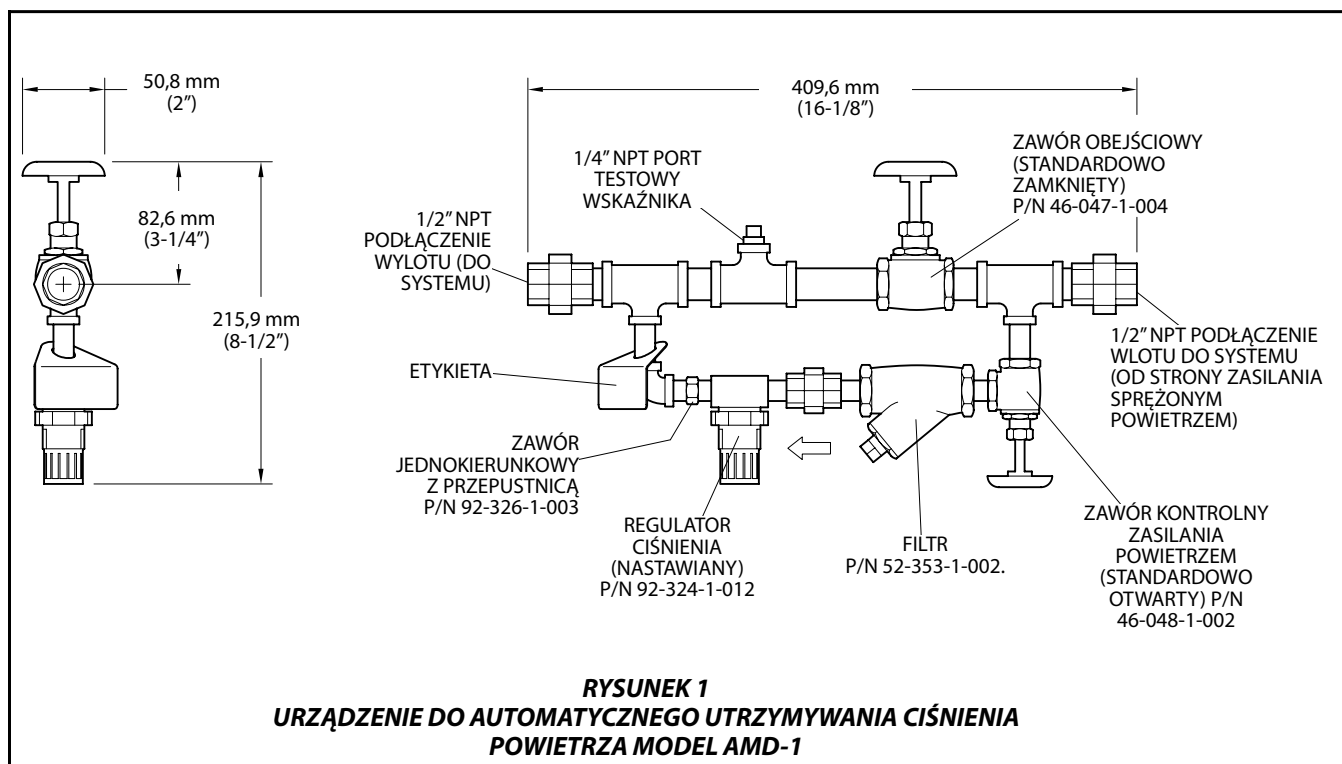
50,8 mm
(2")

82,6 mm
(3-1/4")

215,9 mm
(8-1/2")

409,6 mm
(16-1/8")

1/4" NPT PORT TESTOWY WSKAŹNIKA

ZAWÓR OBEJŚCIOWY (STANDARDOWO ZAMKNIĘTY) P/N 46-047-1-004

1/2" NPT PODŁĄCZENIE WYLOTU (DO SYSTEMU)

1/2" NPT PODŁĄCZENIE WLOTU DO SYSTEMU (OD STRONY ZASILANIA SPRĘŻONYM POWIETRZEM)

ETYKIETA

ZAWÓR JEDNOKIERUNKOWY Z PRZEPUSTNICĄ P/N 92-326-1-003

REGULATOR CIŚNIENIA (NASTAWIANY) P/N 92-324-1-012

FILTR P/N 52-353-1-002.

ZAWÓR KONTROLNY ZASILANIA POWIETRZEM (STANDARDOWO OTWARTY) P/N 46-048-1-002

RYSUNEK 1
URZĄDZENIE DO AUTOMATYCZNEGO UTRZYMYWANIA CIŚNIENIA POWIETRZA MODEL AMD-1